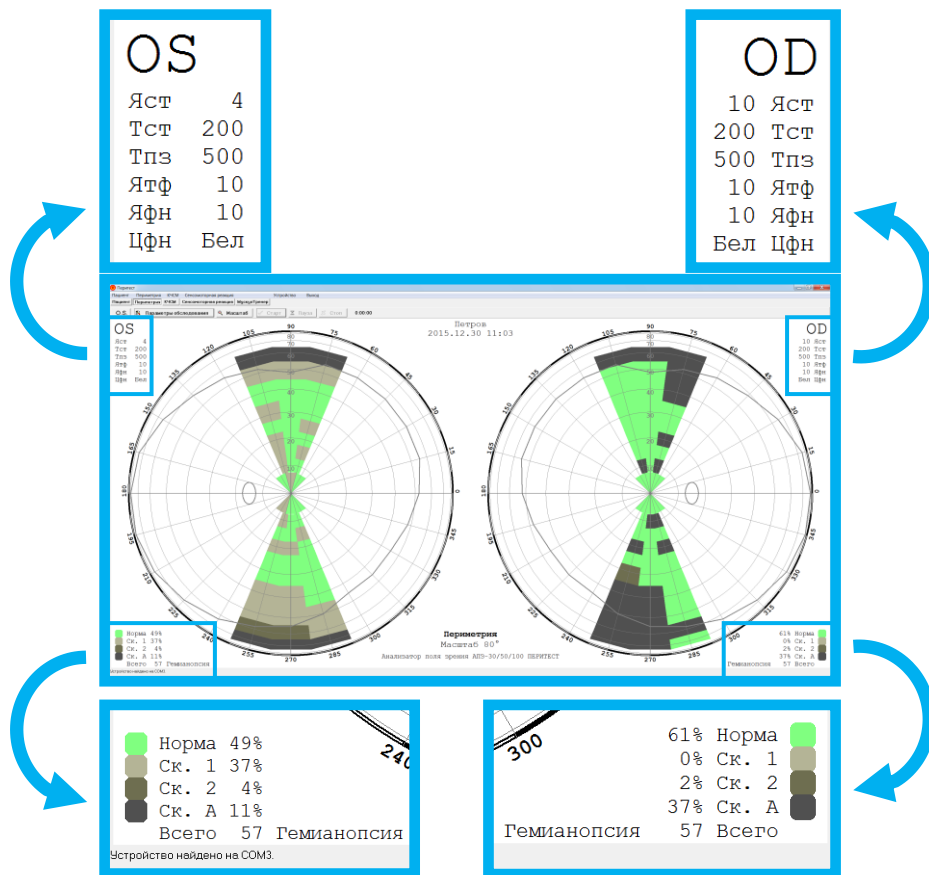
OS
Яст 4
Тст 200
Тпз 500
Ятф 10
Яфн 10
Цфн Бел

OD
10 Яст
200 Тст
500 Тпз
10 Ятф
10 Яфн
Бел Цфн

Петров
2015.12.30 11:03

OS
Яст 4
Тст 200
Тпз 500
Ятф 10
Яфн 10
Цфн Бел

OD
10 Яст
200 Тст
500 Тпз
10 Ятф
10 Яфн
Бел Цфн

Периметрия
Масштаб 80°
Анализатор поля зрения АПЭ-30/50/100 ПЕРИТЕСТ

Норма 49%
Ск. 1 37%
Ск. 2 4%
Ск. А 11%
Всего 57 Гемианопсия

61% Норма
0% Ск. 1
2% Ск. 2
37% Ск. А
Гемианопсия 57 Всего

240
Норма 49%
Ск. 1 37%
Ск. 2 4%
Ск. А 11%
Всего 57 Гемианопсия
Устройство найдено на COM3.

300
61% Норма
0% Ск. 1
2% Ск. 2
37% Ск. А
Гемианопсия 57 Всего